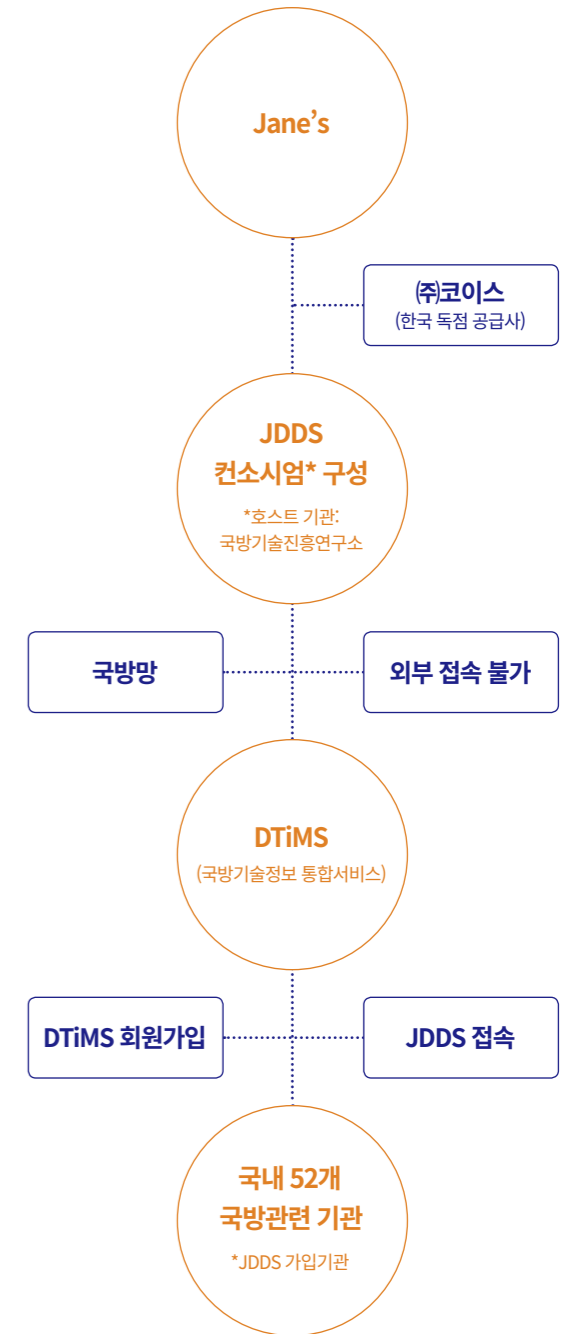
Jane's

㈜코이스
(한국 독점 공급사)

JDDS
컨소시엄* 구성
*호스트 기관:
국방기술진흥연구소

국방망

외부 접속 불가

DTiMS
(국방기술정보 통합서비스)

DTiMS 회원가입

JDDS 접속

국내 52개
국방관련 기관
*JDDS 가입기관